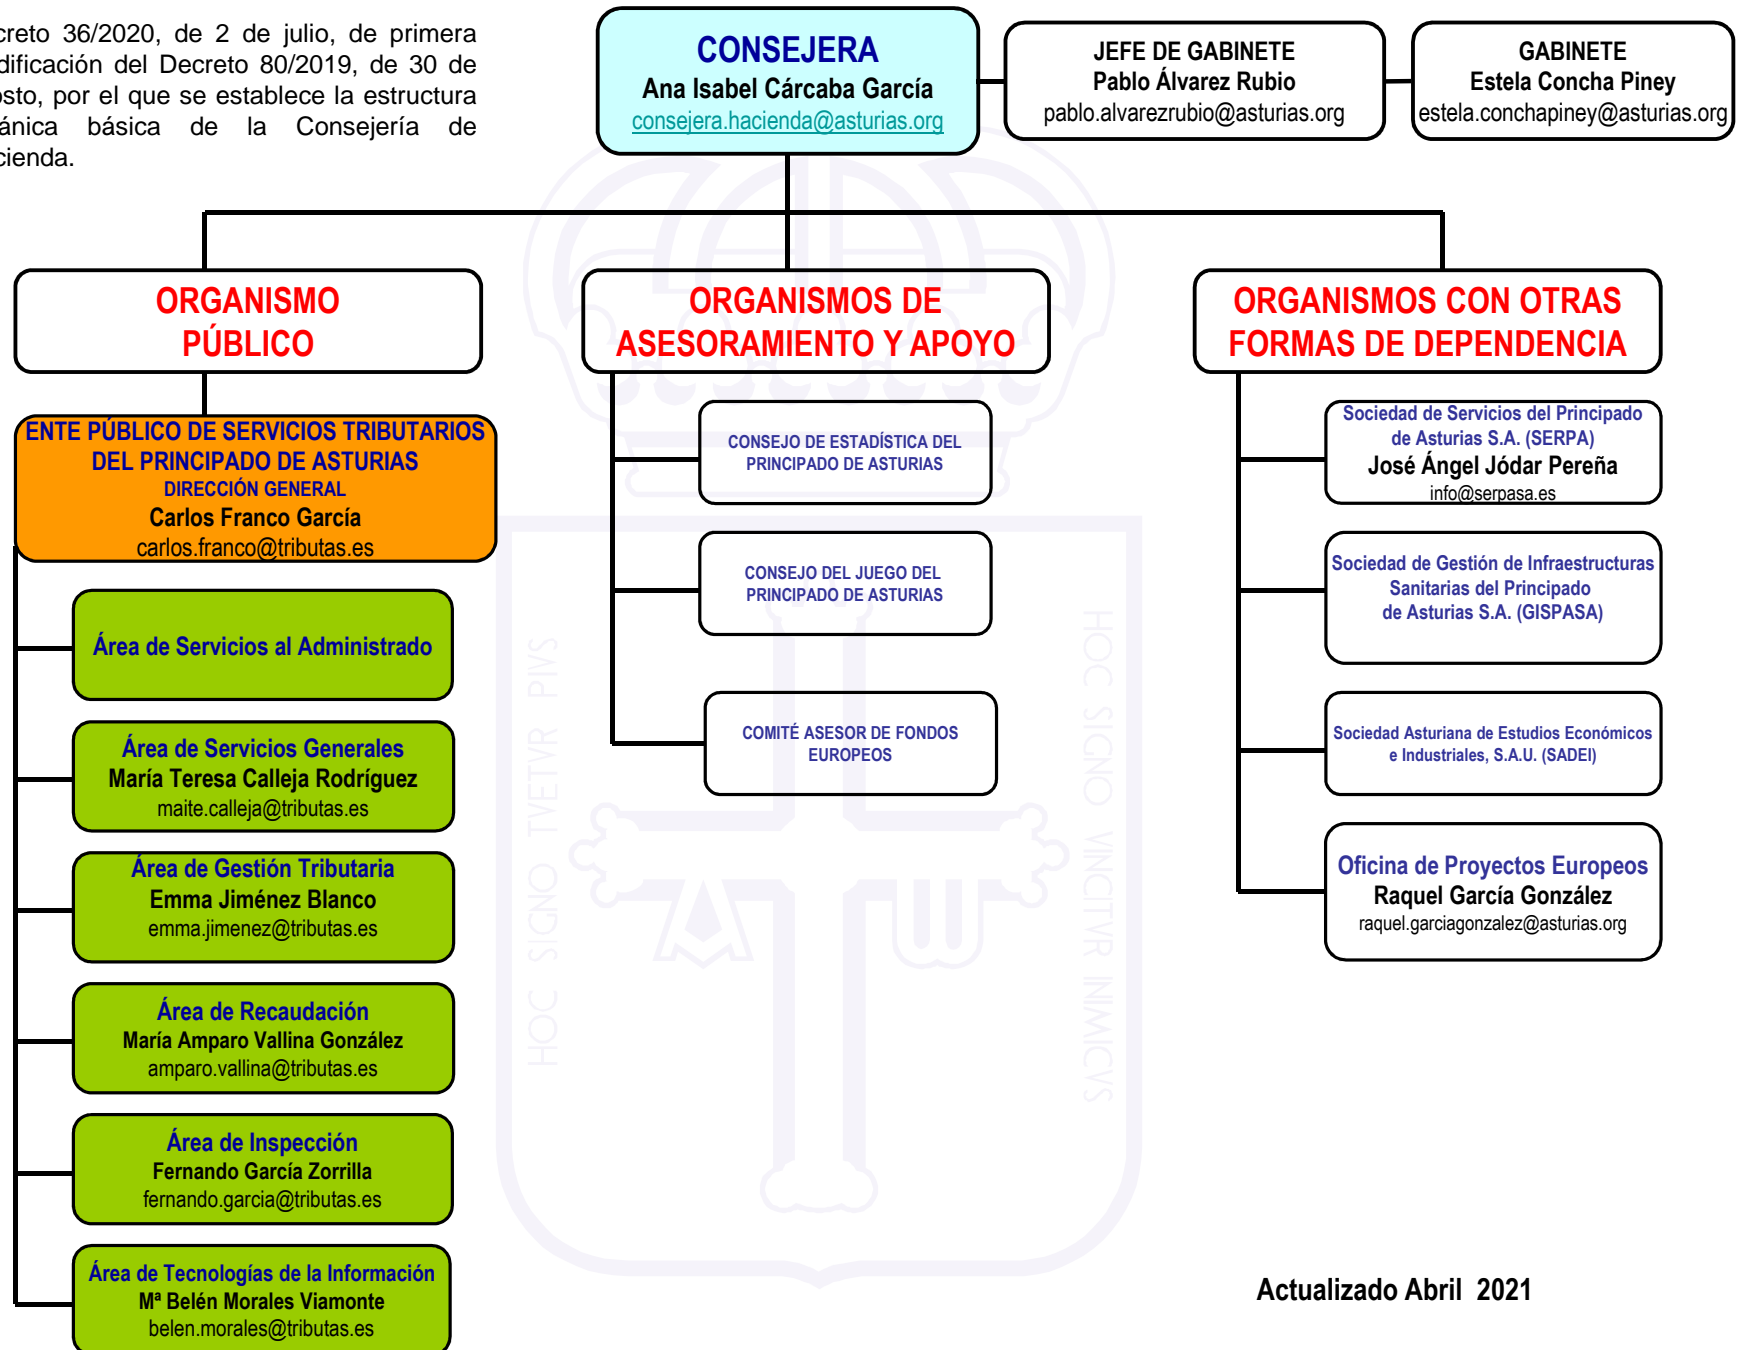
creto 36/2020, de 2 de julio, de primera dificación del Decreto 80/2019, de 30 de osto, por el que se establece la estructura ánica básica de la Consejería de cienda.

CONSEJERA
Ana Isabel Cárcaba García
consejera.hacienda@asturias.org

JEFE DE GABINETE
Pablo Álvarez Rubio
pablo.alvarezrubio@asturias.org

GABINETE
Estela Concha Piney
estela.conchapiney@asturias.org

ORGANISMO PÚBLICO

ORGANISMOS DE ASESORAMIENTO Y APOYO

ORGANISMOS CON OTRAS FORMAS DE DEPENDENCIA

ENTE PÚBLICO DE SERVICIOS TRIBUTARIOS DEL PRINCIPADO DE ASTURIAS
DIRECCIÓN GENERAL
Carlos Franco García
carlos.franco@tributas.es

Área de Servicios al Administrado

Área de Servicios Generales
María Teresa Calleja Rodríguez
maite.calleja@tributas.es

Área de Gestión Tributaria
Emma Jiménez Blanco
emma.jimenez@tributas.es

Área de Recaudación
María Amparo Vallina González
amparo.vallina@tributas.es

Área de Inspección
Fernando García Zorrilla
fernando.garcia@tributas.es

Área de Tecnologías de la Información
Mª Belén Morales Viamonte
belen.morales@tributas.es

CONSEJO DE ESTADÍSTICA DEL PRINCIPADO DE ASTURIAS

CONSEJO DEL JUEGO DEL PRINCIPADO DE ASTURIAS

COMITÉ ASESOR DE FONDOS EUROPEOS

Sociedad de Servicios del Principado de Asturias S.A. (SERPA)
José Ángel Jódar Pereña
info@serpasa.es

Sociedad de Gestión de Infraestructuras Sanitarias del Principado de Asturias S.A. (GISPASA)

Sociedad Asturiana de Estudios Económicos e Industriales, S.A.U. (SADEI)

Oficina de Proyectos Europeos
Raquel García González
raquel.garciagonzalez@asturias.org

HOC SIGNO TVETVR PIVS
HOC SIGNO VINCITVR INIMICVS

Actualizado Abril 2021